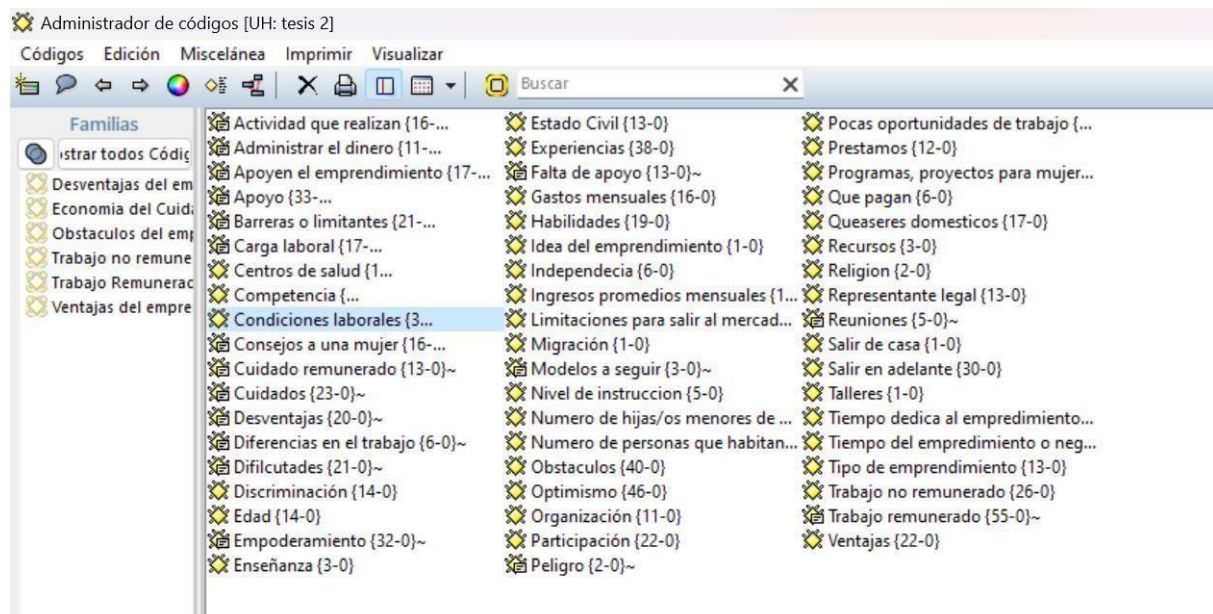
Administrador de códigos [UH: tesis 2]

Códigos Edición Miscelánea Imprimir Visualizar

Buscar

Familias

strar todos Códig

Desventajas del em
Economia del Cuid
Obstaculos del em
Trabajo no remune
Trabajo Remunerac
Ventajas del empre

Actividad que realizan {16-...
Administrar el dinero {11-...
Apoyen el emprendimiento {17-...
Apoyo {33-...
Barreras o limitantes {21-...
Carga laboral {17-...
Centros de salud {1...
Competencia {...
Condiciones laborales {3...
Consejos a una mujer {16-...
Cuidado remunerado {13-0}~
Cuidados {23-0}~
Desventajas {20-0}~
Diferencias en el trabajo {6-0}~
Difilcutades {21-0}~
Discriminación {14-0}
Edad {14-0}
Empoderamiento {32-0}~
Enseñanza {3-0}

Estado Civil {13-0}
Experiencias {38-0}
Falta de apoyo {13-0}~
Gastos mensuales {16-0}
Habilidades {19-0}
Idea del emprendimiento {1-0}
Independecia {6-0}
Ingresos promedios mensuales {1...
Limitaciones para salir al mercad...
Migración {1-0}
Modelos a seguir {3-0}~
Nivel de instruccion {5-0}
Numero de hijas/os menores de ...
Numero de personas que habitan...
Obstaculos {40-0}
Optimismo {46-0}
Organización {11-0}
Participación {22-0}
Peligro {2-0}~

Pocas oportunidades de trabajo {...
Prestamos {12-0}
Programas, proyectos para mujer...
Que pagan {6-0}
Queaseres domesticos {17-0}
Recursos {3-0}
Religion {2-0}
Representante legal {13-0}
Reuniones {5-0}~
Salir de casa {1-0}
Salir en adelante {30-0}
Talleres {1-0}
Tiempo dedica al emprendimiento...
Tiempo del empredimiento o neg...
Tipo de emprendimiento {13-0}
Trabajo no remunerado {26-0}
Trabajo remunerado {55-0}~
Ventajas {22-0}